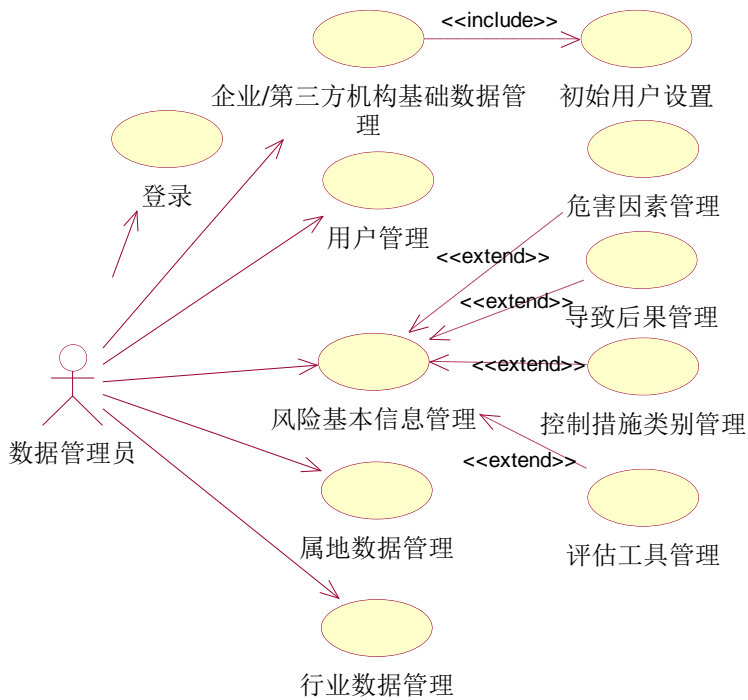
<<include>>

企业/第三方机构基础数据管理

初始用户设置

登录

危害因素管理

用户管理

<<extend>>

导致后果管理

<<extend>>

<<extend>>

风险基本信息管理

控制措施类别管理

数据管理员

<<extend>>

属地数据管理

评估工具管理

行业数据管理